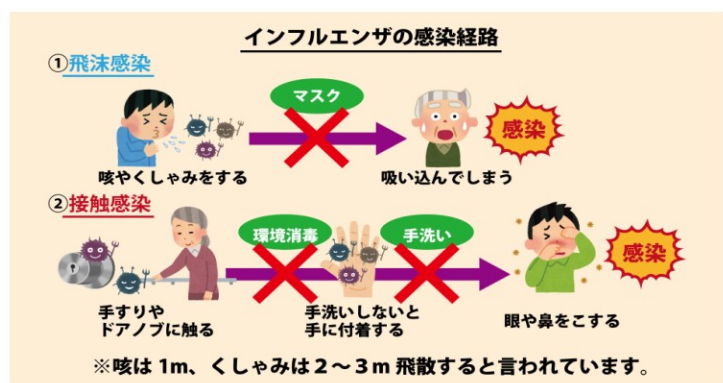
インフルエンザの感染経路

①飛沫感染

マスク

感染

咳やくしゃみをする

吸い込んでしまう

②接触感染

環境消毒

手洗い

感染

手すりや
ドアノブに触る

手洗いしないと
手に付着する

眼や鼻をこする

※咳は 1m、くしゃみは 2～3m 飛散すると言われています。